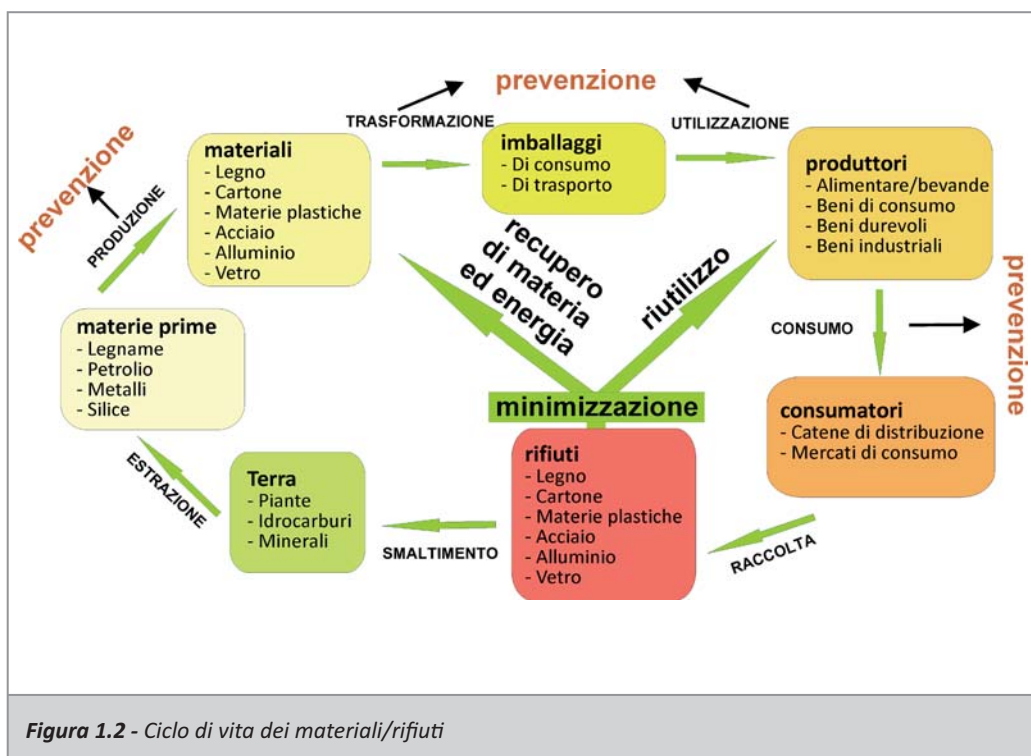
prevenzione

prevenzione

prevenzione

TRASFORMAZIONE

UTILIZZAZIONE

PRODUZIONE

materiali
- Legno
- Cartone
- Materie plastiche
- Acciaio
- Alluminio
- Vetro

imballaggi
- Di consumo
- Di trasporto

produttori
- Alimentare/bevande
- Beni di consumo
- Beni durevoli
- Beni industriali

recupero di materia ed energia

riutilizzo

materie prime
- Legname
- Petrolio
- Metalli
- Silice

CONSUMO

minimizzazione

consumatori
- Catene di distribuzione
- Mercati di consumo

ESTRAZIONE

Terra
- Piante
- Idrocarburi
- Minerali

SMALTIMENTO

rifiuti
- Legno
- Cartone
- Materie plastiche
- Acciaio
- Alluminio
- Vetro

RACCOLTA

*Figura 1.2 - Ciclo di vita dei materiali/rifiuti*